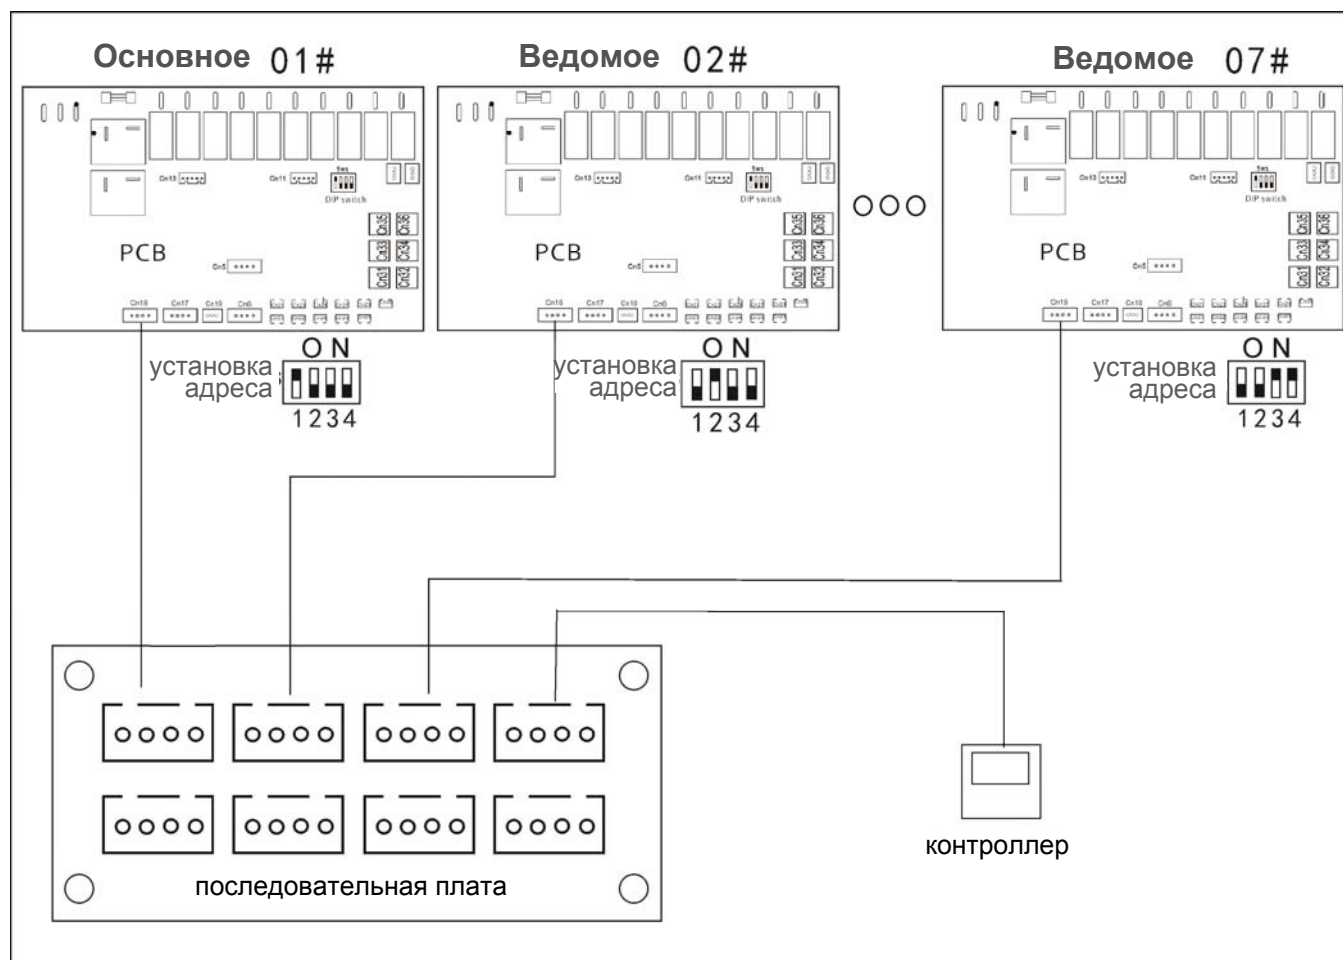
Основное 01#

Ведомое 02#

Ведомое 07#

Cn13
Cn11
SW1
DIP switch
Cn35
Cn36
Cn33
Cn34
Cn31
Cn32
PCB
Cn5
Cn16
Cn17
Cn10
Cn6

установка адреса
ON
1234

Cn13
Cn11
SW1
DIP switch
Cn35
Cn36
Cn33
Cn34
Cn31
Cn32
PCB
Cn5
Cn16
Cn17
Cn10
Cn6

установка адреса
ON
1234

OOO

Cn13
Cn11
SW1
DIP switch
Cn35
Cn36
Cn33
Cn34
Cn31
Cn32
PCB
Cn5
Cn16
Cn17
Cn10
Cn6

установка адреса
ON
1234

контроллер

последовательная плата